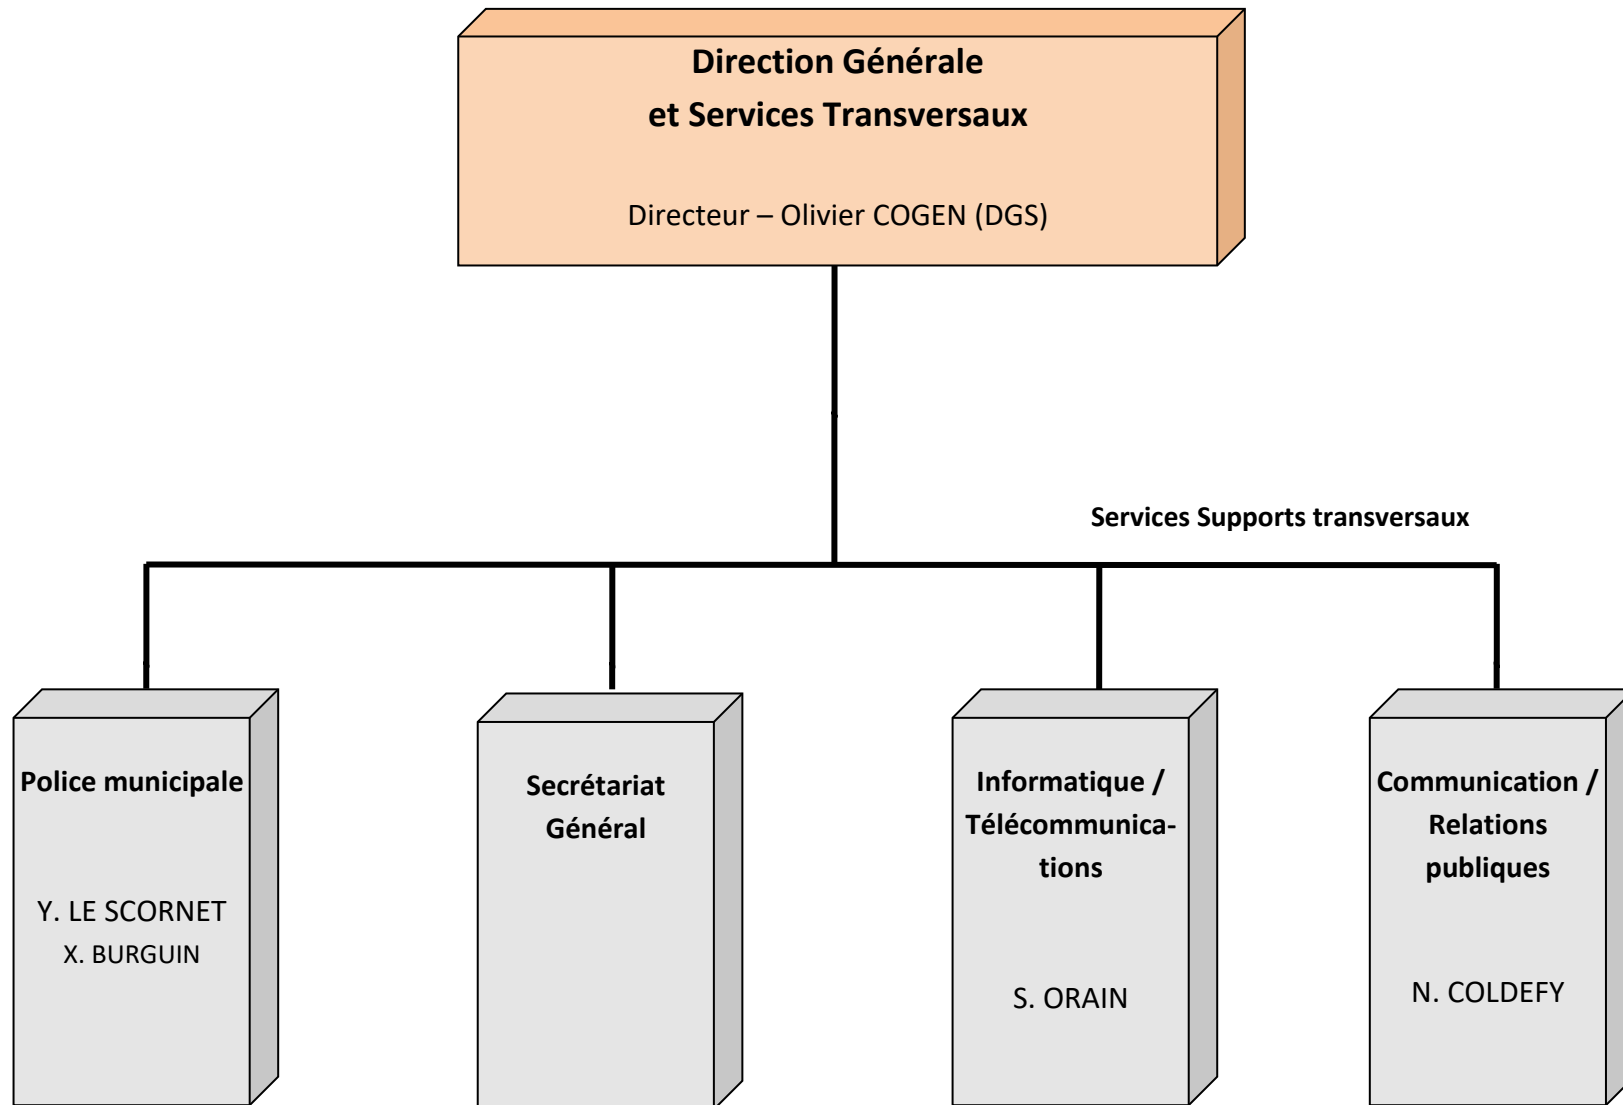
Direction Générale
et Services Transversaux

Directeur – Olivier COGEN (DGS)

Services Supports transversaux

Police municipale

Y. LE SCORNET
X. BURGUIN

Secrétariat Général

Informatique / Télécommunications

S. ORAIN

Communication / Relations publiques

N. COLDEFY